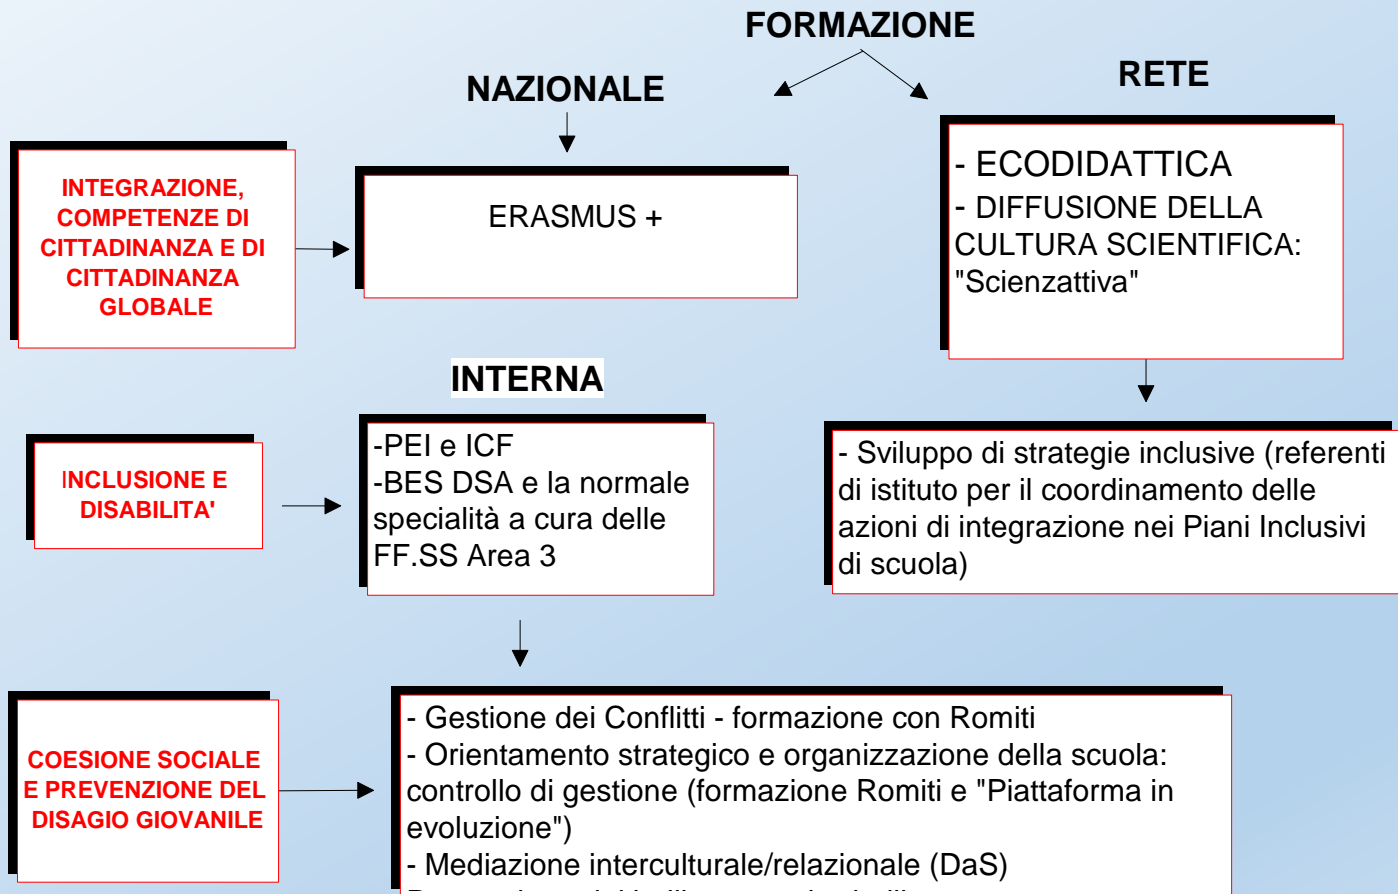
FORMAZIONE

NAZIONALE

RETE

INTEGRAZIONE, COMPETENZE DI CITTADINANZA E DI CITTADINANZA GLOBALE

ERASMUS +

- ECODIDATTICA
- DIFFUSIONE DELLA CULTURA SCIENTIFICA: "Scienzattiva"

INTERNA

INCLUSIONE E DISABILITA'

-PEI e ICF
-BES DSA e la normale specialità a cura delle FF.SS Area 3

- Sviluppo di strategie inclusive (referenti di istituto per il coordinamento delle azioni di integrazione nei Piani Inclusivi di scuola)

COESIONE SOCIALE E PREVENZIONE DEL DISAGIO GIOVANILE

- Gestione dei Conflitti - formazione con Romiti
- Orientamento strategico e organizzazione della scuola: controllo di gestione (formazione Romiti e "Piattaforma in evoluzione")
- Mediazione interculturale/relazionale (DaS)
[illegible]